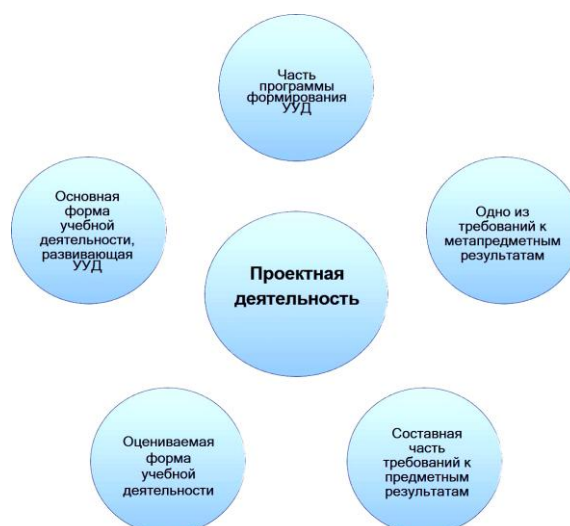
Часть программы формирования УУД

Основная форма учебной деятельности, развивающая УУД

Проектная деятельность

Одно из требований к метапредметным результатам

Оцениваемая форма учебной деятельности

Составная часть требований к предметным результатам